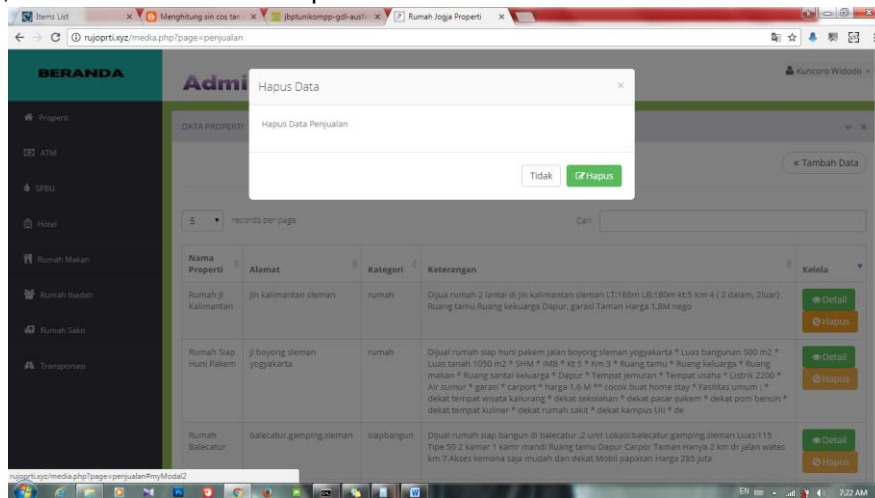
Items List
Menghitung sin cos tan
jbptunikompp-gdl-ausfi
Rumah Jogja Properti

rujoprti.xyz/media.php?page=penjualan

BERANDA
Admi
Kuncoro Widodo

Properti
ATM
SPBU
Hotel
Rumah Makan
Rumah Ibadah
Rumah Sakit
Transportasi

DATA PROPERTI

Hapus Data
×
Hapus Data Penjualan
Tidak
Hapus

« Tambah Data

5 records per page
Cari:

| Nama Properti | Alamat | Kategori | Keterangan | Kelola |
|---|---|---|---|---|
| Rumah Jl Kalimantan | jln kalimantan sleman | rumah | Dijua rumah 2 lantai di jln kalimantan sleman LT:188m LB:180m kt:5 Km 4 ( 2 dalam, 2luar) Ruang tamu Ruang kekuarga Dapur, garasi Taman Harga 1,8M nego | Detail Hapus |
| Rumah Siap Huni Pakem | jl boyong sleman yogyakarta | rumah | Dijual rumah siap huni pakem jalan boyong sleman yogyakarta * Luas bangunan 500 m2 * Luas tanah 1050 m2 * SHM * IMB * Kt 5 * Km 3 * Ruang tamu * Ruang keluarga * Ruang makan * Ruang santai keluarga * Dapur * Tempat jemuran * Tempat usaha * Listrik 2200 * Air sumur * garasi * carport * harga 1,6 M ** cocok buat home stay * Pasilitas umum : * dekat tempat wisata kaliurang * dekat sekolahan * dekat pasar pakem * dekat pom bensin * dekat tempat kuliner * dekat rumah sakit * dekat kampus UII * de | Detail Hapus |
| Rumah Balecatur | balecatur,gamping,sleman | siapbangun | Dijual rumah siap bangun di balecatur ,2 unit Lokasi:balecatur,gamping,sleman Luas:115 Tipe 50 2 kamar 1 kamr mandi Ruang tamu Dapur Carpor Taman Hanya 2 km dr jalan wates km 7 Akses kemana saja mudah dan dekat Mobil papasan Harga 285 juta | Detail Hapus |

rujoprti.xyz/media.php?page=penjualan#myModal2

EN
7:22 AM